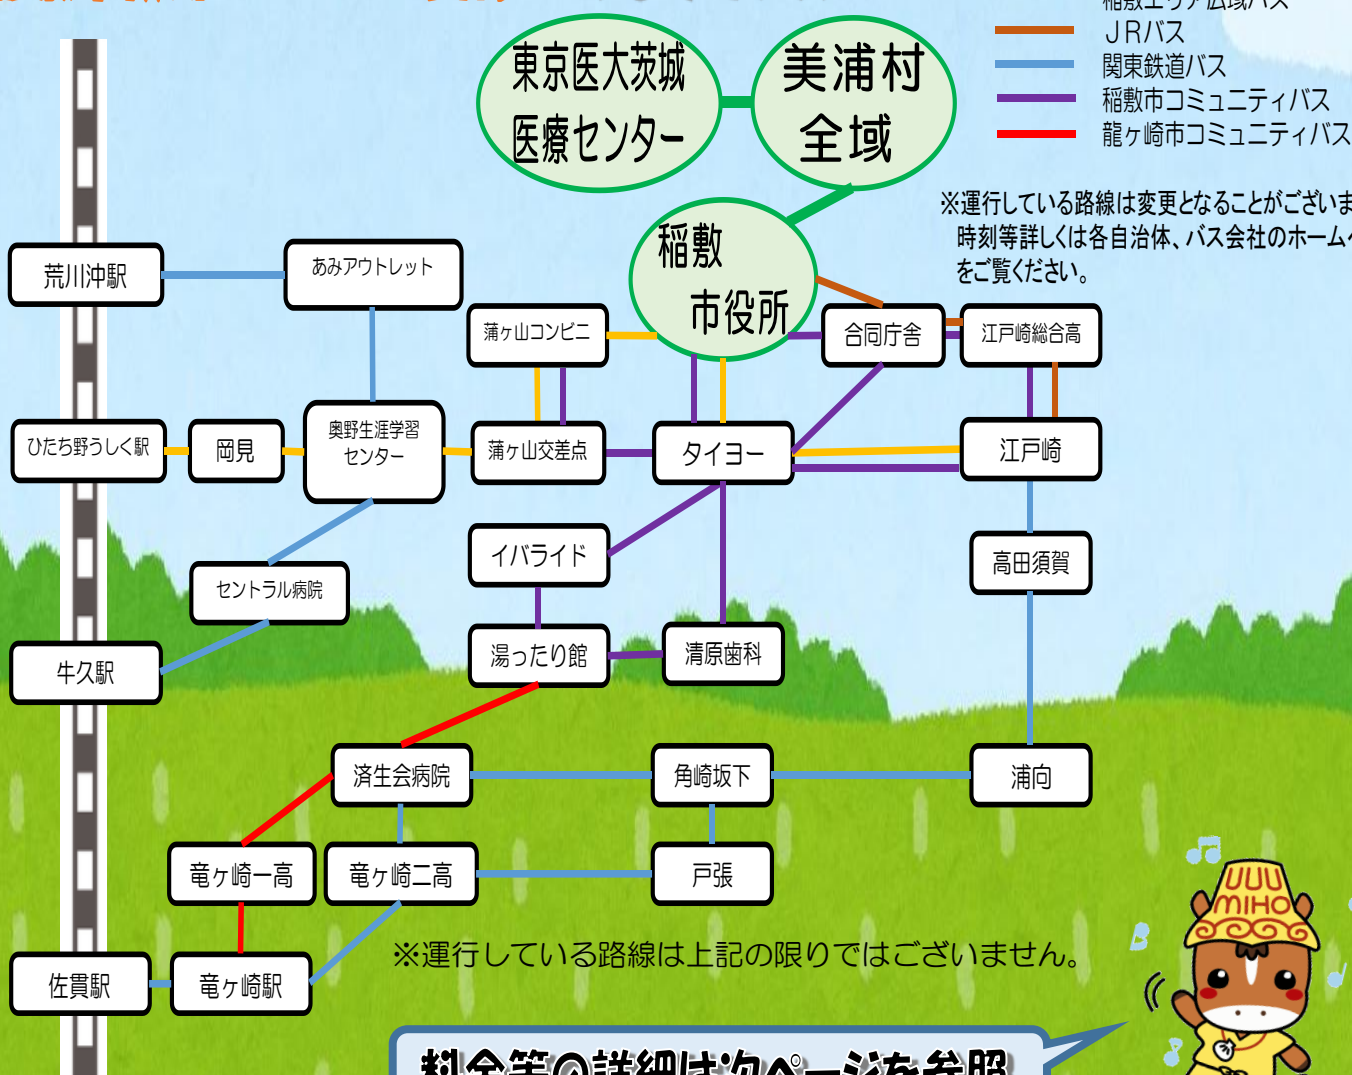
稲敷エリア広域バス
JRバス
関東鉄道バス
稲敷市コミュニティバス
龍ヶ崎市コミュニティバス

東京医大茨城医療センター

美浦村全域

稲敷市役所

※運行している路線は変更となることがございま
時刻等詳しくは各自治体、バス会社のホーム
をご覧ください。

荒川沖駅
あみアウトレット
蒲ヶ山コンビニ
合同庁舎
江戸崎総合高
ひたち野うしく駅
岡見
奥野生涯学習センター
蒲ヶ山交差点
タイヨー
江戸崎
イバライド
高田須賀
セントラル病院
牛久駅
湯ったり館
清原歯科
済生会病院
角崎坂下
浦向
竜ヶ崎一高
竜ヶ崎二高
戸張
佐貫駅
竜ヶ崎駅

※運行している路線は上記の限りではございません。

料金等の詳細は次ページを参照

UUU MIHO